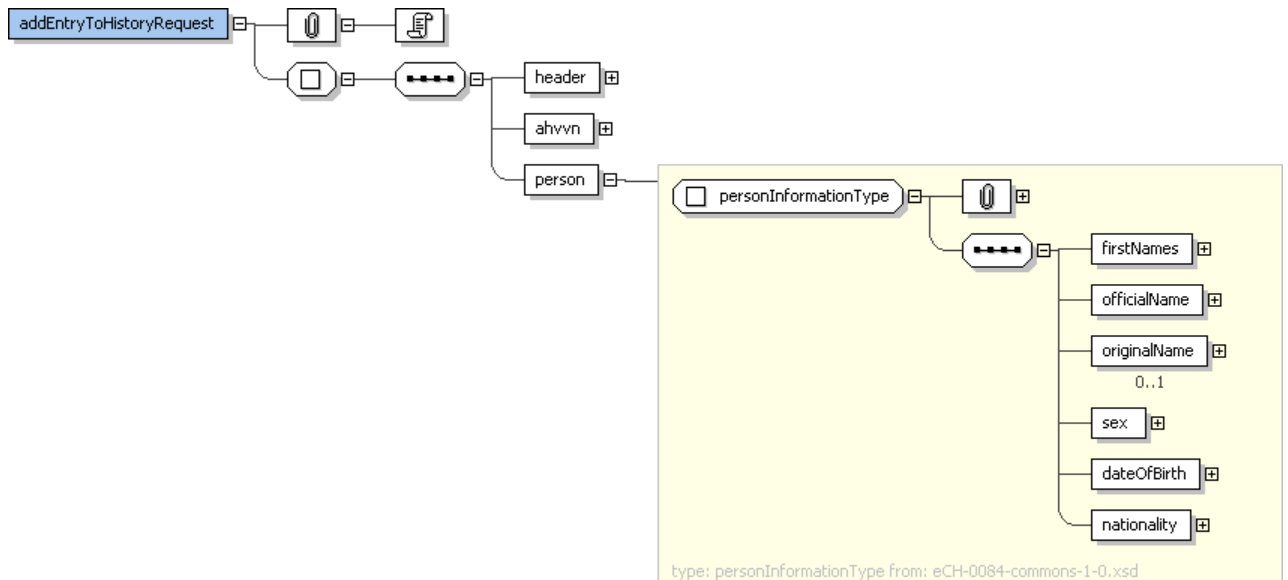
addEntryToHistoryRequest

header

ahvvn

person

personInformationType

firstNames

officialName

originalName

0..1

sex

dateOfBirth

nationality

type: personInformationType from: eCH-0084-commons-1-0.xsd